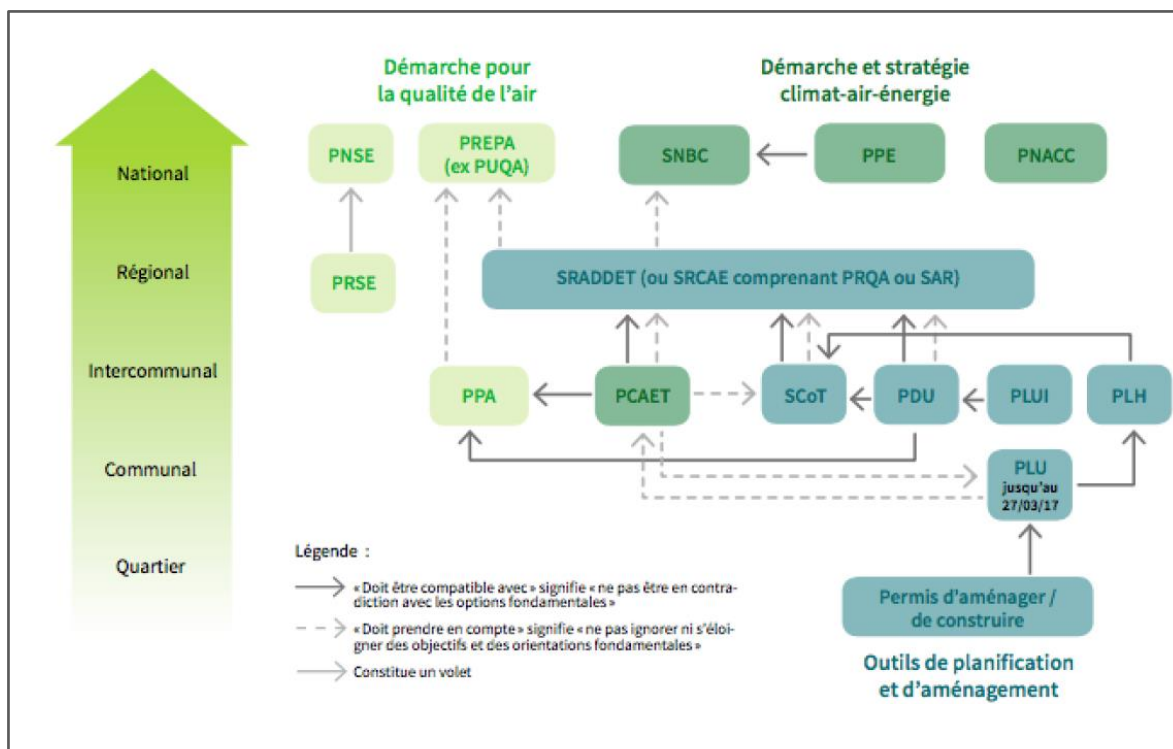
National

Régional

Intercommunal

Communal

Quartier

Démarche pour la qualité de l'air

Démarche et stratégie climat-air-énergie

PNSE

PREPA (ex PUQA)

SNBC

PPE

PNACC

PRSE

SRADDET (ou SRCAE comprenant PRQA ou SAR)

PPA

PCAET

SCoT

PDU

PLUI

PLH

PLU jusqu'au 27/03/17

Permis d'aménager / de construire

Outils de planification et d'aménagement

Légende :

« Doit être compatible avec » signifie « ne pas être en contradiction avec les options fondamentales »

« Doit prendre en compte » signifie « ne pas ignorer ni s'éloigner des objectifs et des orientations fondamentales »

Constitue un volet